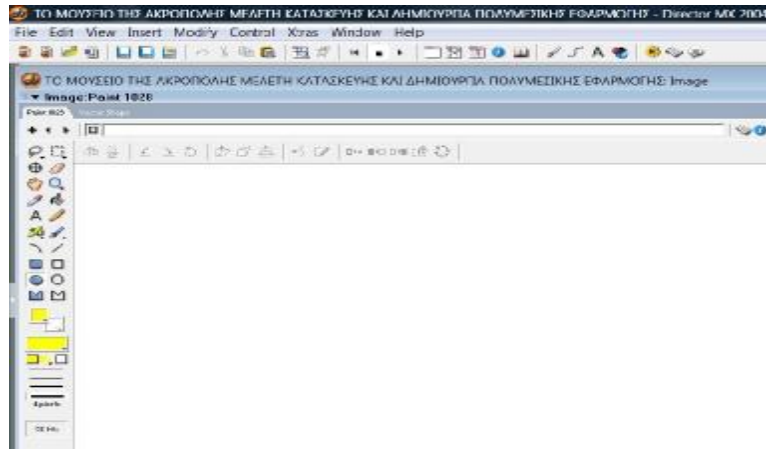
ΤΟ ΜΟΥΣΕΙΟ ΤΗΣ ΑΚΡΟΠΟΛΗΣ ΜΕΛΕΤΗ ΚΑΤΑΣΚΕΥΗΣ ΚΑΙ ΔΗΜΙΟΥΡΓΙΑ ΠΟΛΥΜΕΣΙΚΗΣ ΕΦΑΡΜΟΓΗΣ - Director MX 2004

File Edit View Insert Modify Control Xtras Window Help

ΤΟ ΜΟΥΣΕΙΟ ΤΗΣ ΑΚΡΟΠΟΛΗΣ ΜΕΛΕΤΗ ΚΑΤΑΣΚΕΥΗΣ ΚΑΙ ΔΗΜΙΟΥΡΓΙΑ ΠΟΛΥΜΕΣΙΚΗΣ ΕΦΑΡΜΟΓΗΣ: Image

▾ Image:Point 1026

Paint 1026 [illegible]

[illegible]